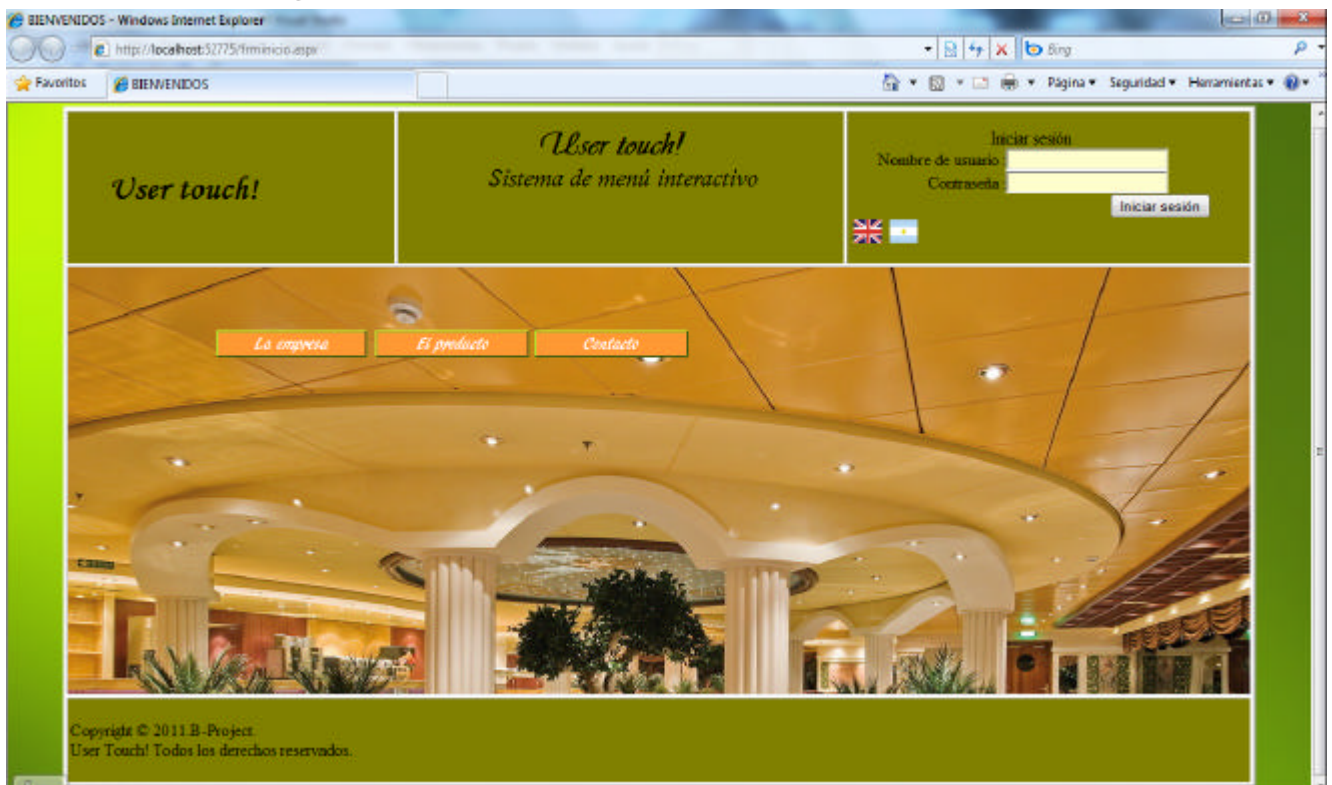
BIENVENIDOS - Windows Internet Explorer

http://localhost:52775/frmInicio.aspx

Bing

Favoritos BIENVENIDOS

Página ▾ Seguridad ▾ Herramientas ▾

User touch!

User touch!
Sistema de menú interactivo

Iniciar sesión
Nombre de usuario:
Contraseña:
Iniciar sesión

La empresa El producto Contacto

Copyright © 2011.B-Project.
User Touch! Todos los derechos reservados.